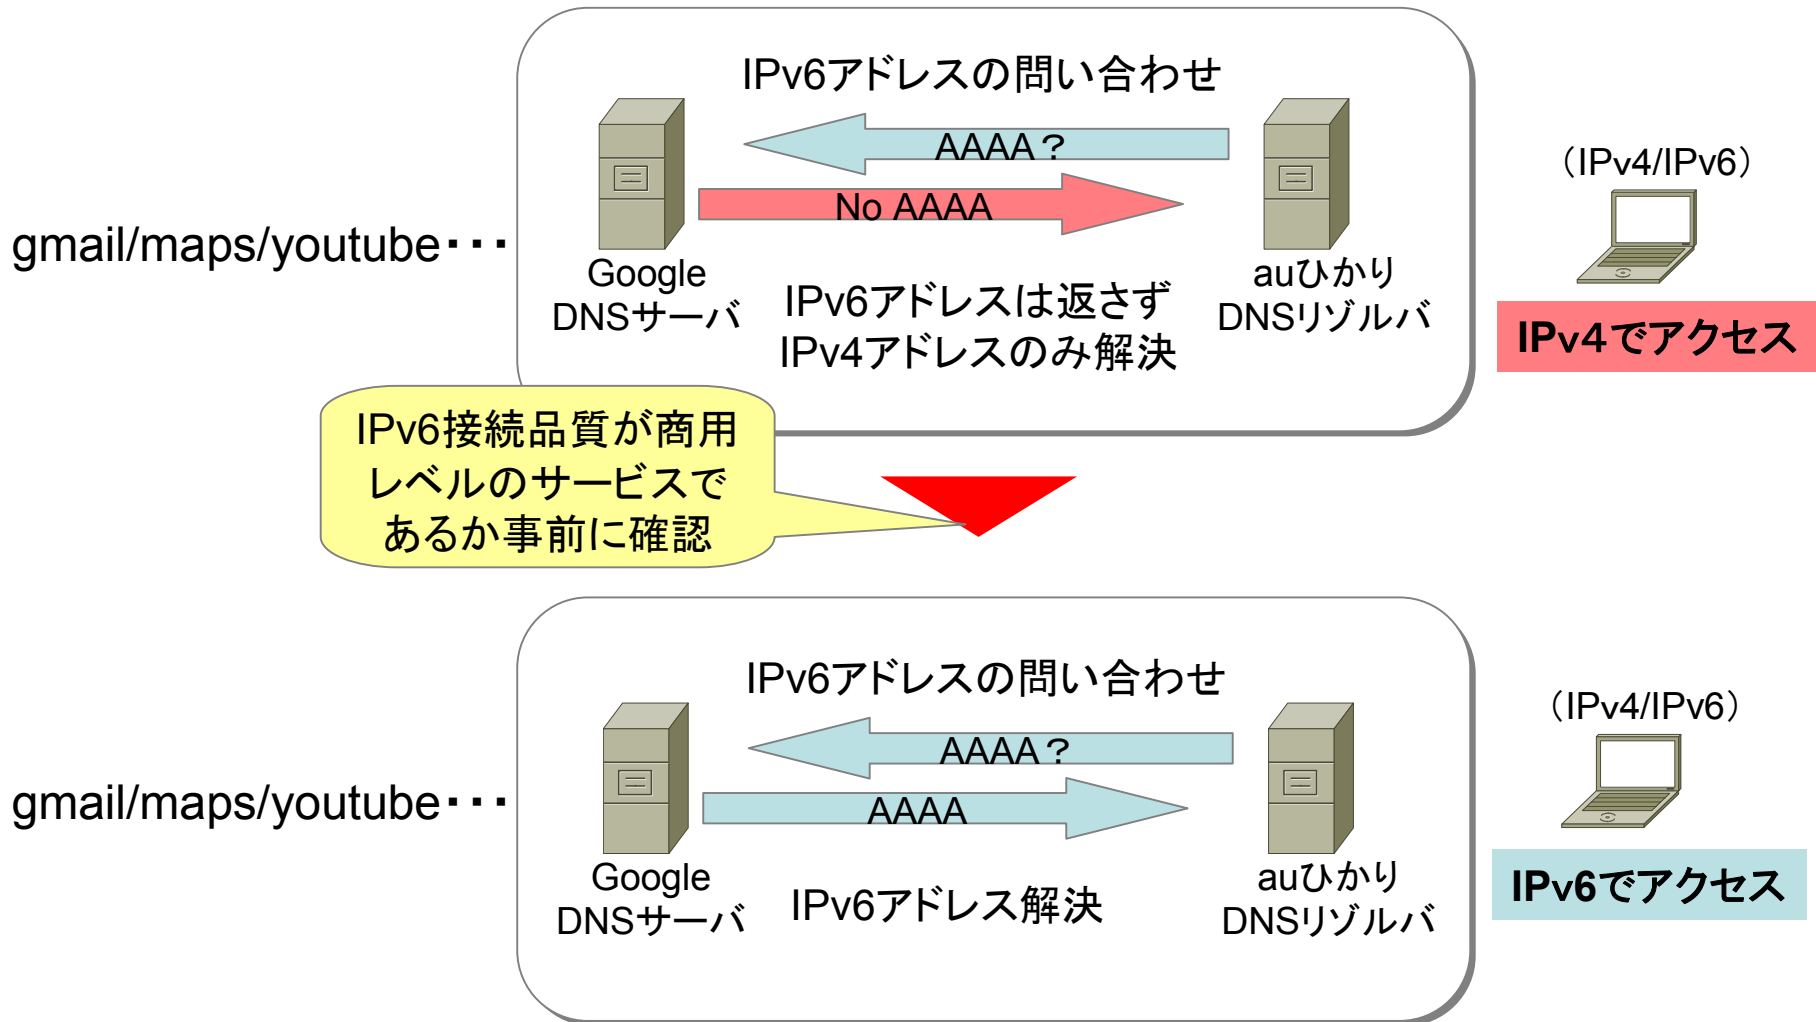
gmail/maps/youtube・・・

IPv6アドレスの問い合わせ

AAAA？

No AAAA

Google DNSサーバ

IPv6アドレスは返さず IPv4アドレスのみ解決

auひかり DNSリゾルバ

（IPv4/IPv6）

IPv4でアクセス

IPv6接続品質が商用レベルのサービスであるか事前に確認

gmail/maps/youtube・・・

IPv6アドレスの問い合わせ

AAAA？

AAAA

Google DNSサーバ

IPv6アドレス解決

auひかり DNSリゾルバ

（IPv4/IPv6）

IPv6でアクセス